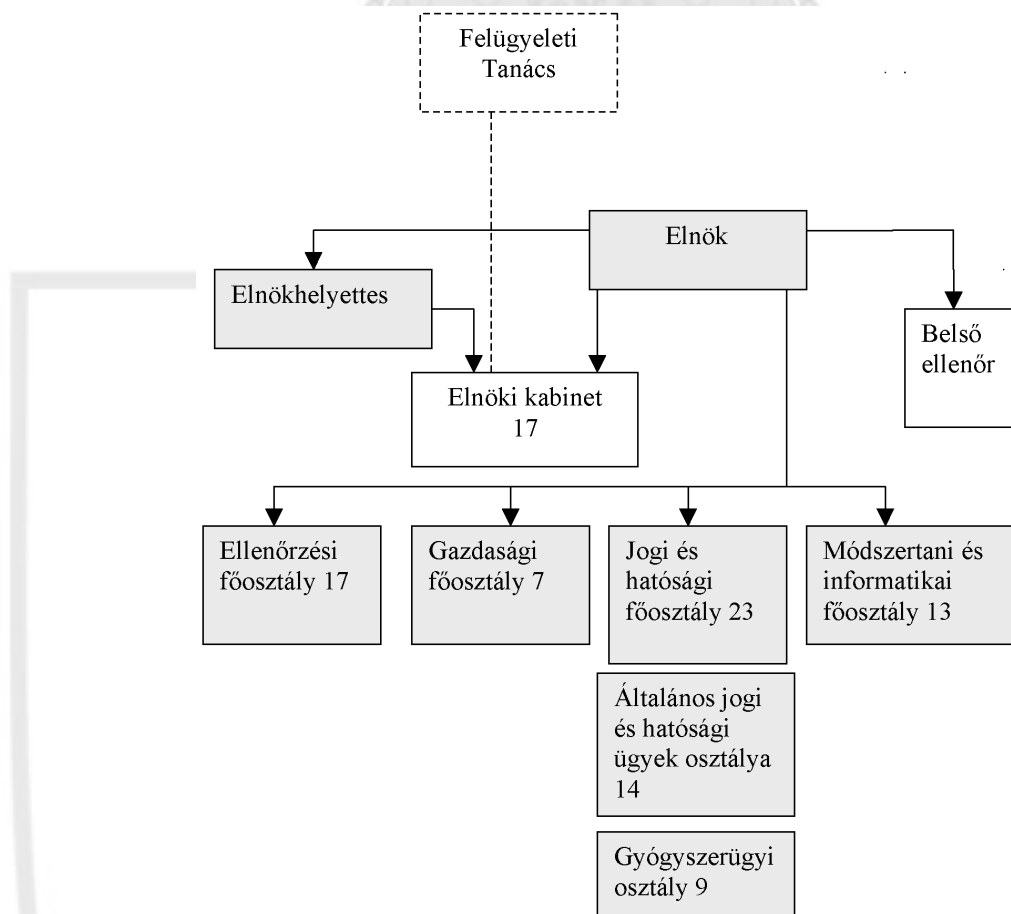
Felügyeleti Tanács

Elnök

Elnökhelyettes

Belső ellenőr

Elnöki kabinet 17

Ellenőrzési főosztály 17

Gazdasági főosztály 7

Jogi és hatósági főosztály 23

Módszertani és informatikai főosztály 13

Általános jogi és hatósági ügyek osztálya 14

Gyógyszerügyi osztály 9